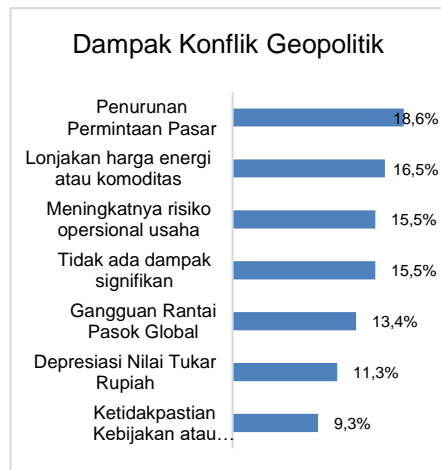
Dampak Konflik Geopolitik

| | |
|---|---|
| Penurunan Permintaan Pasar | 18,6% |
| Lonjakan harga energi atau komoditas | 16,5% |
| Meningkatnya risiko operasional usaha | 15,5% |
| Tidak ada dampak signifikan | 15,5% |
| Gangguan Rantai Pasok Global | 13,4% |
| Depresiasi Nilai Tukar Rupiah | 11,3% |
| Ketidakpastian Kebijakan atau… | 9,3% |